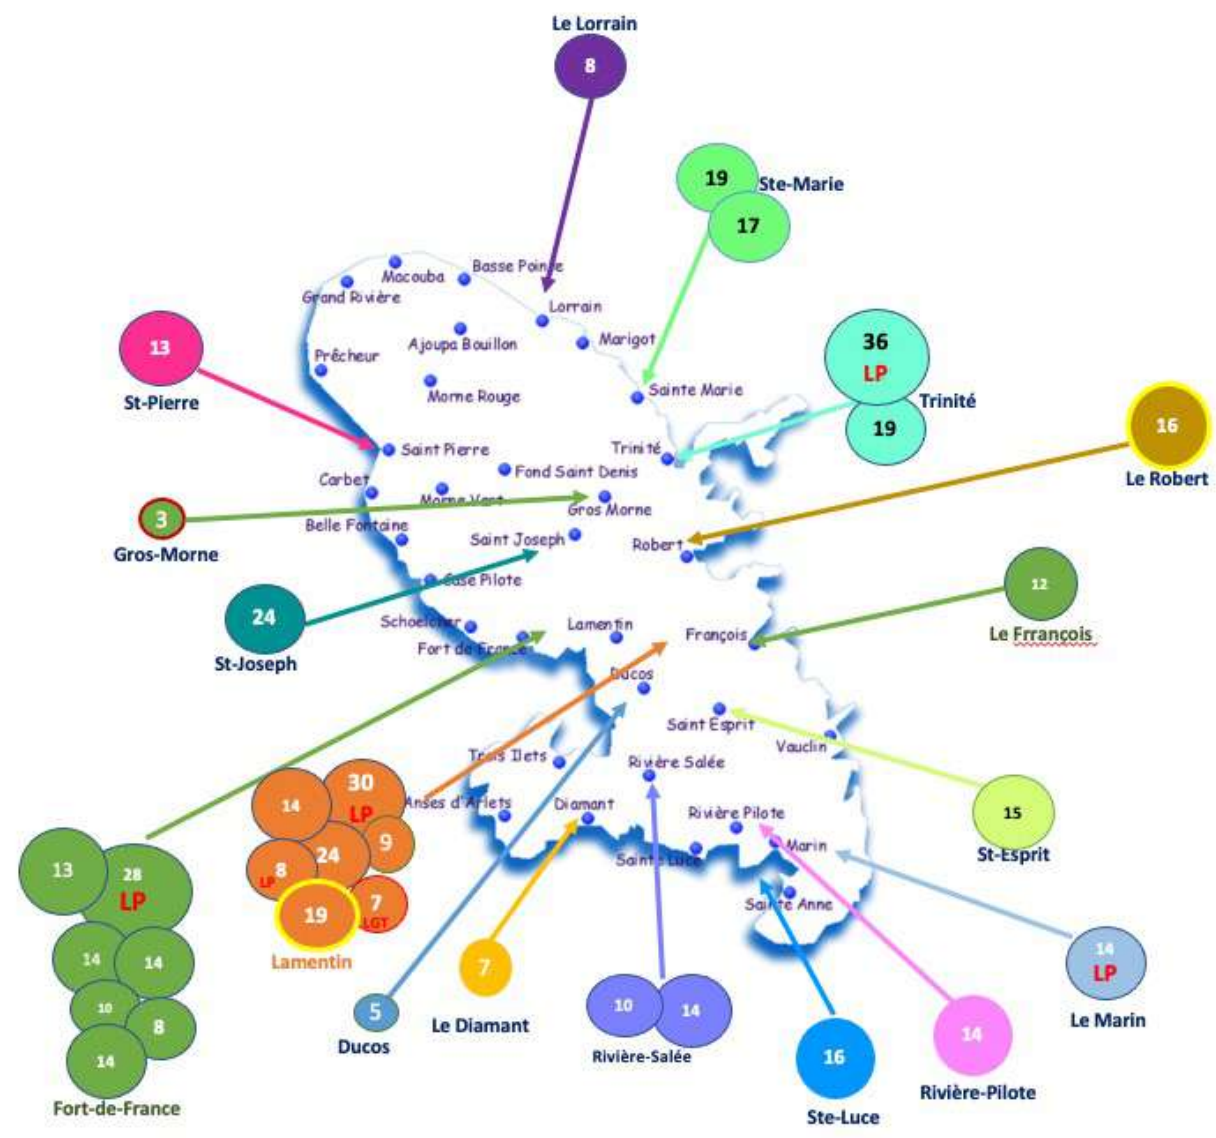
Le Lorrain
8

19 Ste-Marie
17

Basse Pointe
Macouba
Grand Rivière
Lorrain
Ajoupa Bouillon
Marigot
Prêcheur
Morne Rouge
Sainte Marie

13
St-Pierre

36
LP
19
Trinité

16
Le Robert

Saint Pierre
Trinité
Fond Saint Denis
Carbet
Morne Vert
Gros Morne
Belle Fontaine
Saint Joseph
Robert
Case Pilote

3
Gros-Morne

24
St-Joseph

12
Le Frrançois

Schoelcher
Lamentin
François
Fort de France
Ducos
Saint Esprit
Vauclin
Trois Ilets
Rivière Salée
Anses d'Arlets
Diamant
Rivière Pilote
Sainte Luce
Marin
Sainte Anne

15
St-Esprit

30
LP
14
24
9
8
LP
7
LGT
19
Lamentin

13
28
LP
14
14
10
8
14
Fort-de-France

5
Ducos

7
Le Diamant

10
14
Rivière-Salée

16
Ste-Luce

14
Rivière-Pilote

14
LP
Le Marin